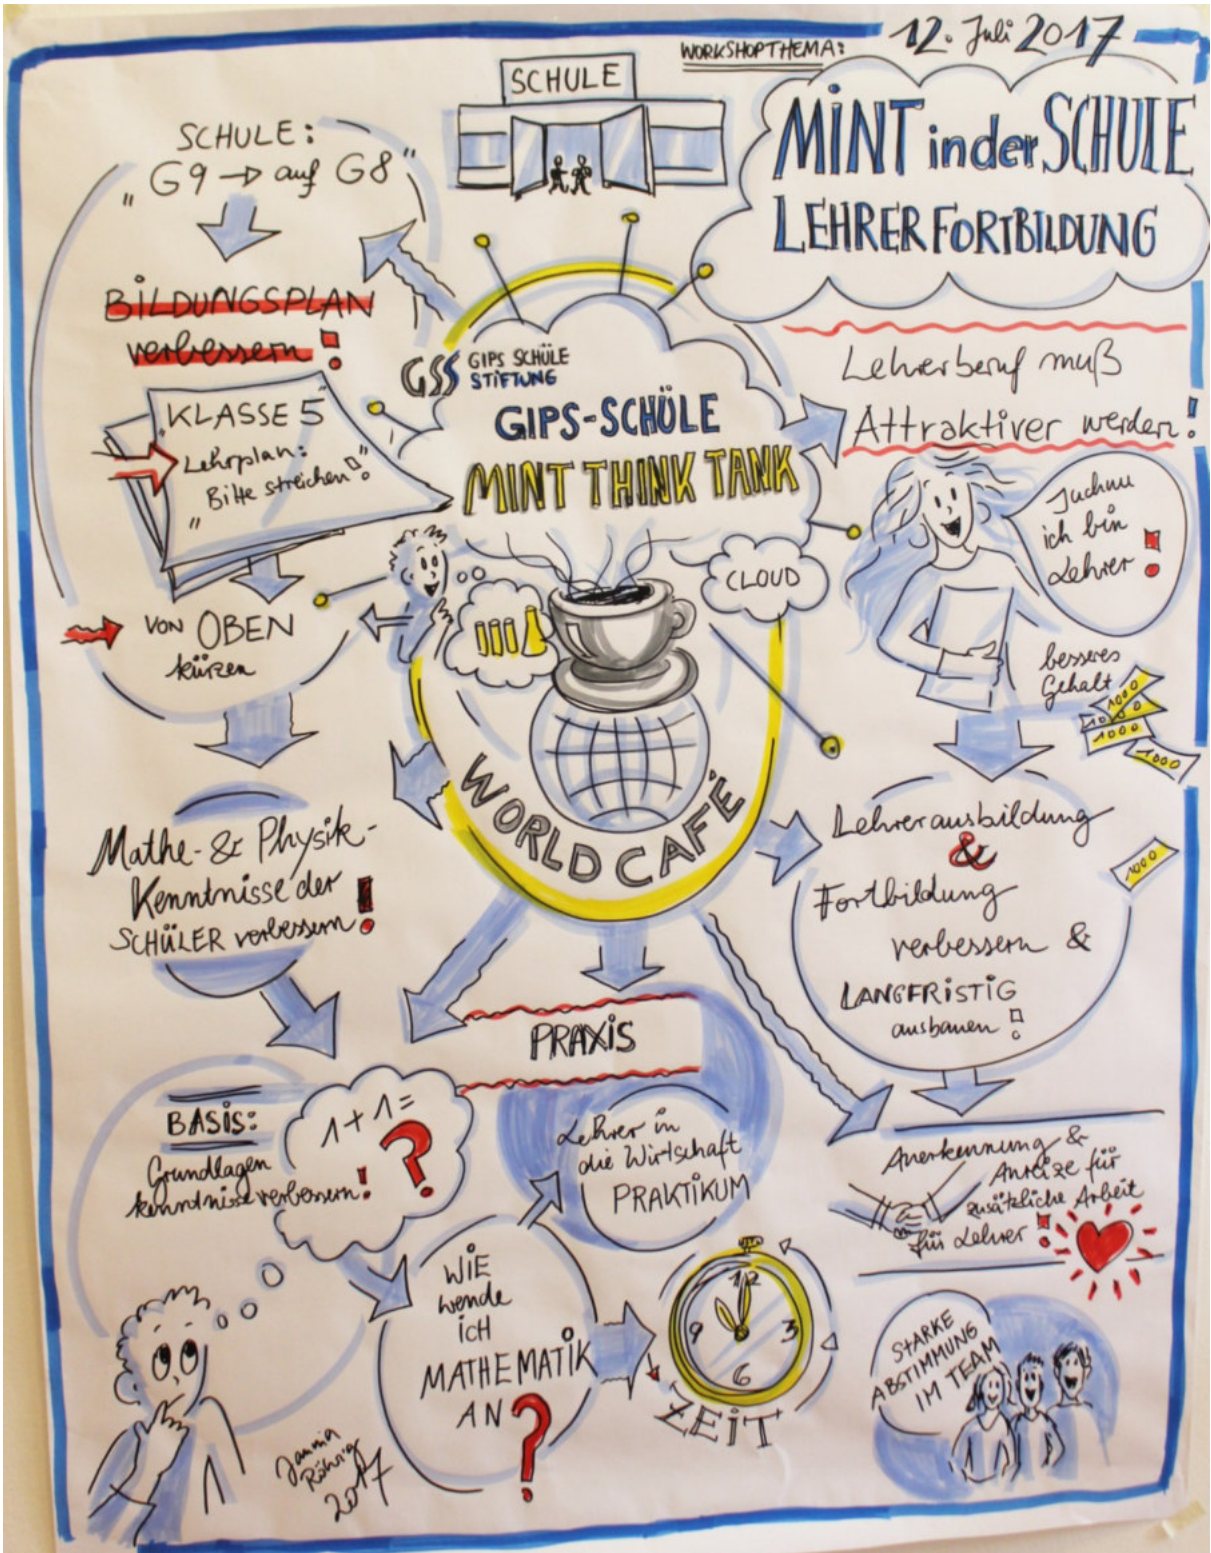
WORKSHOPTHEMA: 12. Juli 2017

MINT in der SCHULE
LEHRERFORTBILDUNG

SCHULE

SCHULE: „G9 → auf G8"

BILDUNGSPLAN verbessern!

KLASSE 5
Lehrplan: „Bitte streichen!"

VON OBEN kürzen

GSS GIPS SCHÜLE STIFTUNG

GIPS-SCHÜLE
MINT THINK TANK

CLOUD

WORLD CAFÉ

Lehrerberuf muß Attraktiver werden!

Juchuu ich bin Lehrer!

besseres Gehalt

1000
1000
1000
1000
1000

Lehrerausbildung & Fortbildung verbessern & LANGFRISTIG ausbauen!

Mathe- & Physik-Kenntnisse der SCHÜLER verbessern!

PRAXIS

BASIS: Grundlagen kenntnisse verbessern!

$1+1=$ ?

Lehrer in die Wirtschaft PRAKTIKUM

WIE wende ICH MATHEMATIK AN?

12 3 6 9
ZEIT

Anerkennung & Anreize für zusätzliche Arbeit für Lehrer!

STARKE ABSTIMMUNG IM TEAM

Janina Röhrig 2017